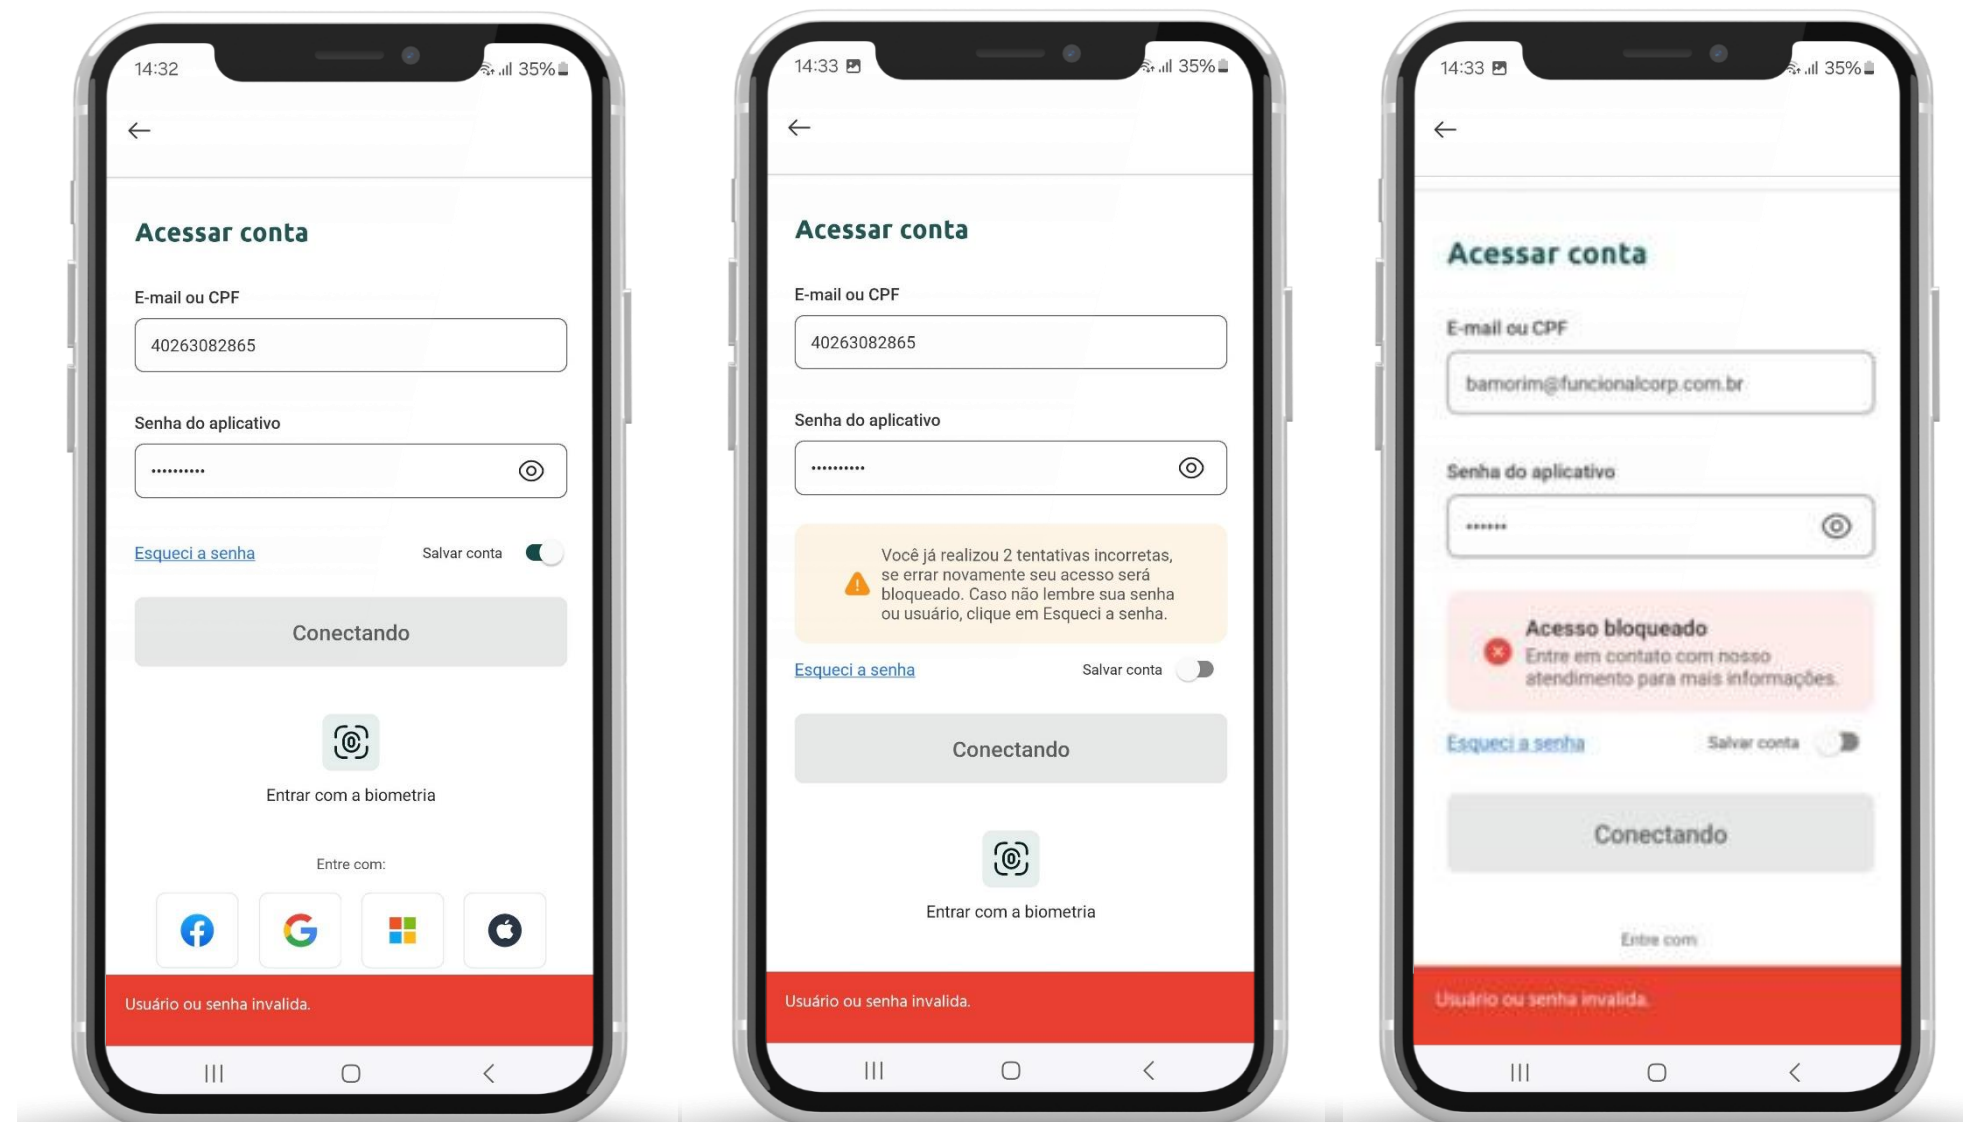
14:32
35%

←

Acessar conta

E-mail ou CPF

40263082865

Senha do aplicativo

••••••••••

Esqueci a senha
Salvar conta

Conectando

Entrar com a biometria

Entre com:

Usuário ou senha invalida.

14:33
35%

←

Acessar conta

E-mail ou CPF

40263082865

Senha do aplicativo

••••••••••

Você já realizou 2 tentativas incorretas, se errar novamente seu acesso será bloqueado. Caso não lembre sua senha ou usuário, clique em Esqueci a senha.

Esqueci a senha
Salvar conta

Conectando

Entrar com a biometria

Usuário ou senha invalida.

14:33
35%

←

Acessar conta

E-mail ou CPF

bamorim@funcionalcorp.com.br

Senha do aplicativo

••••••

Acesso bloqueado
Entre em contato com nosso atendimento para mais informações.

Esqueci a senha
Salvar conta

Conectando

Entre com

Usuário ou senha invalida.